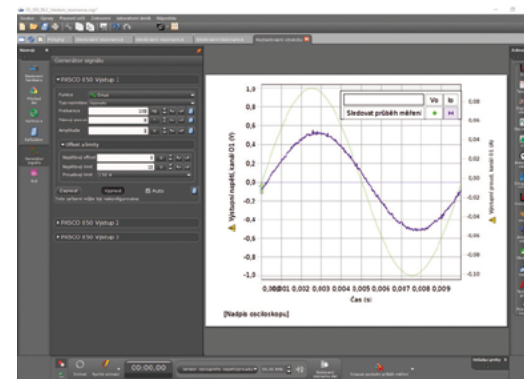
Generátor signálu

PASCO 850 Výstup 1

Funkce
Frekvence
Amplituda

Offset a limity

Zapnout
Vypnout
Auto

PASCO 850 Výstup 2
PASCO 850 Výstup 3

Sledovat průběh měření

1,0
0,8
0,6
0,4
0,2
0,0
-0,2
-0,4
-0,6
-0,8
-1,0

0,08
0,06
0,04
0,02
0,00
-0,02
-0,04
-0,06
-0,08
-0,10

0,000,001 0,002 0,003 0,004 0,005 0,006 0,007 0,008 0,009

Čas (s)

Výstupní napětí, kanál 01 (V)

Výstupní proud, kanál 01 (A)

[Nadpis osciloskopu]

00:00,00